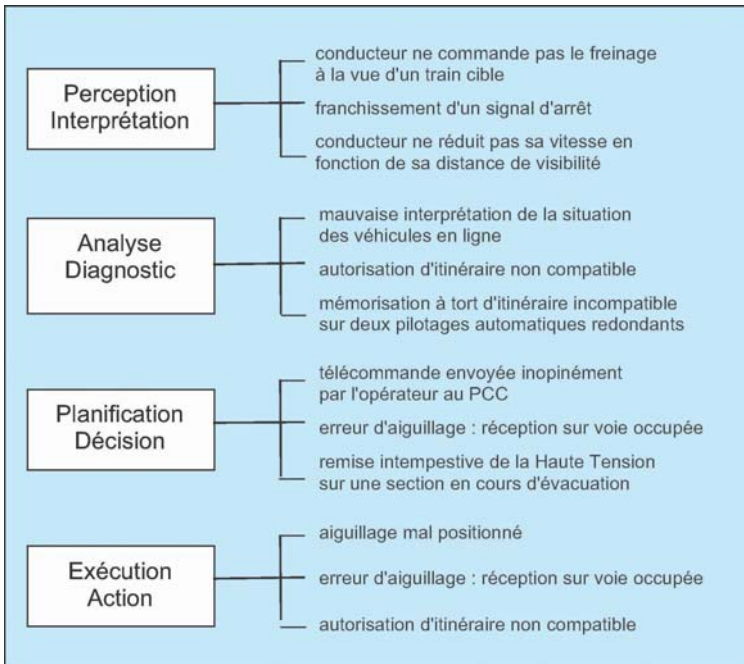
Perception
Interprétation

conducteur ne commande pas le freinage à la vue d'un train cible

franchissement d'un signal d'arrêt

conducteur ne réduit pas sa vitesse en fonction de sa distance de visibilité

Analyse
Diagnostic

mauvaise interprétation de la situation des véhicules en ligne

autorisation d'itinéraire non compatible

mémorisation à tort d'itinéraire incompatible sur deux pilotages automatiques redondants

Planification
Décision

télécommande envoyée inopinément par l'opérateur au PCC

erreur d'aiguillage : réception sur voie occupée

remise intempestive de la Haute Tension sur une section en cours d'évacuation

Exécution
Action

aiguillage mal positionné

erreur d'aiguillage : réception sur voie occupée

autorisation d'itinéraire non compatible